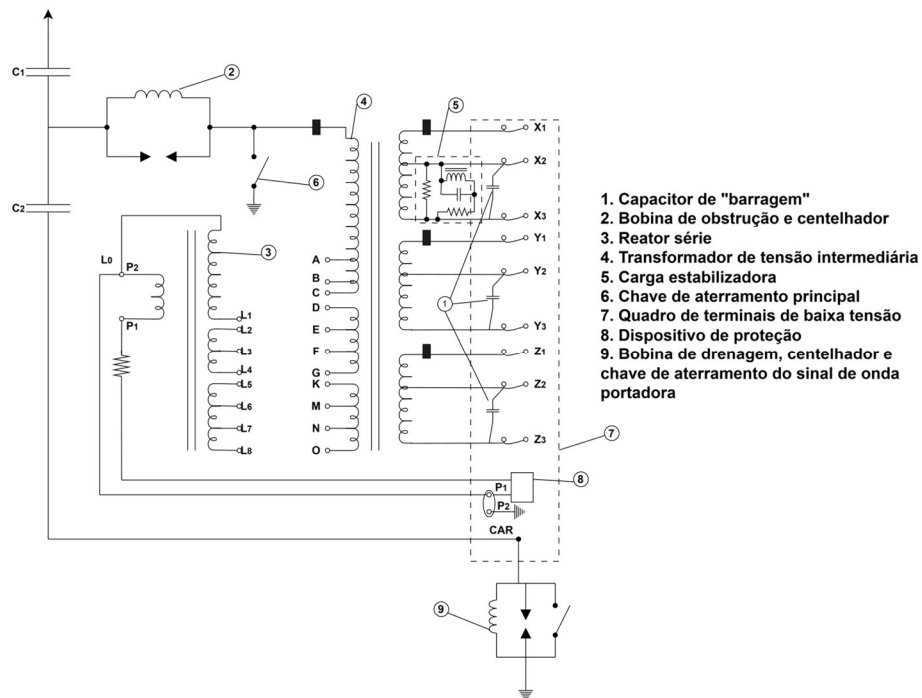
C1

2

4

5

X1

X2

6

C2

X3

3

Y1

L0

P2

A

B

Y2

C

P1

D

L1

L2

1

E

Y3

L3

L4

F

L5

G

K

Z1

L6

M

Z2

L7

N

L8

O

Z3

7

P1

8

P2

CAR

9

1. Capacitor de "barragem"
2. Bobina de obstrução e centelhador
3. Reator série
4. Transformador de tensão intermediária
5. Carga estabilizadora
6. Chave de aterramento principal
7. Quadro de terminais de baixa tensão
8. Dispositivo de proteção
9. Bobina de drenagem, centelhador e chave de aterramento do sinal de onda portadora